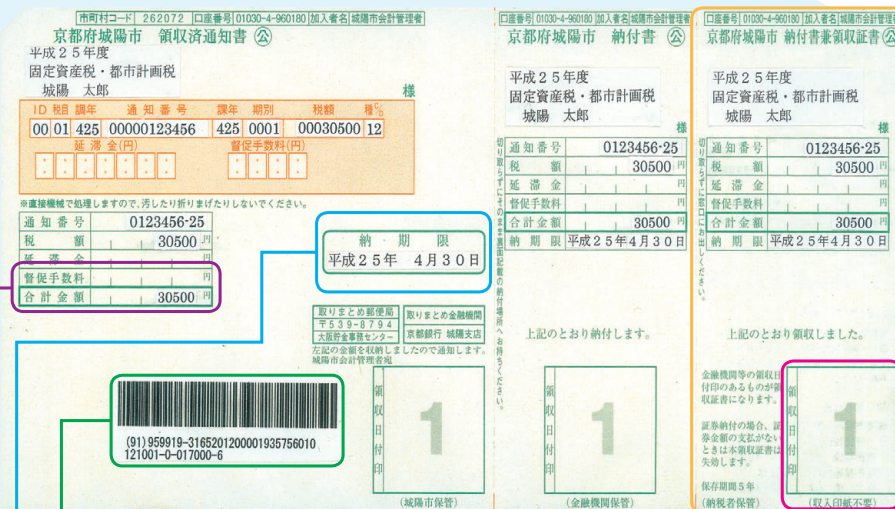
市町村コード 262072 口座番号 01030-4-960180 加入者名 城陽市会計管理者
京都府城陽市 領収済通知書 公
平成２５年度
固定資産税・都市計画税
城陽 太郎
様

| ID | 税目 | 課年 | 通知番号 | 課年 | 期別 | 税額 | 種 |
|---|---|---|---|---|---|---|---|
| 00 | 01 | 425 | 00000123456 | 425 | 0001 | 00030500 | 12 |

延滞金(円)
督促手数料(円)

※直接機械で処理しますので、汚したり折りまげたりしないでください。

| 通知番号 | 0123456-25 |
|---|---|
| 税額 | 30500 円 |
| 延滞金 | 円 |
| 督促手数料 | 円 |
| 合計金額 | 30500 円 |

納期限
平成２５年 4月３０日

取りまとめ郵便局 〒539-8794 大阪貯金事務センター
取りまとめ金融機関 京都銀行 城陽支店
左記の金額を収納しましたので通知します。
城陽市会計管理者宛

(91) 959919-3165201200001935756010
121001-0-017000-6

領収日付印
1
(城陽市保管)

口座番号 01030-4-960180 加入者名 城陽市会計管理者
京都府城陽市 納付書 公
平成２５年度
固定資産税・都市計画税
城陽 太郎
様

| 通知番号 | 0123456-25 |
|---|---|
| 税額 | 30500 円 |
| 延滞金 | 円 |
| 督促手数料 | 円 |
| 合計金額 | 30500 円 |
| 納期限 | 平成２５年４月３０日 |

切り取らずにこのまま裏面記載の納付場所へお持ちください。
上記のとおり納付します。
領収日付印
1
(金融機関保管)

口座番号 01030-4-960180 加入者名 城陽市会計管理者
京都府城陽市 納付書兼領収証書 公
平成２５年度
固定資産税・都市計画税
城陽 太郎
様

| 通知番号 | 0123456-25 |
|---|---|
| 税額 | 30500 円 |
| 延滞金 | 円 |
| 督促手数料 | 円 |
| 合計金額 | 30500 円 |
| 納期限 | 平成２５年４月３０日 |

切り取らずに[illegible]出しください。
上記のとおり領収しました。
金融機関等の領収日付印のあるものが領収証書になります。
証券納付の場合、証券金額の支払がないときは本領収証書は失効します。
保存期間５年
領収日付印
1
(納税者保管)
(収入印紙不要)